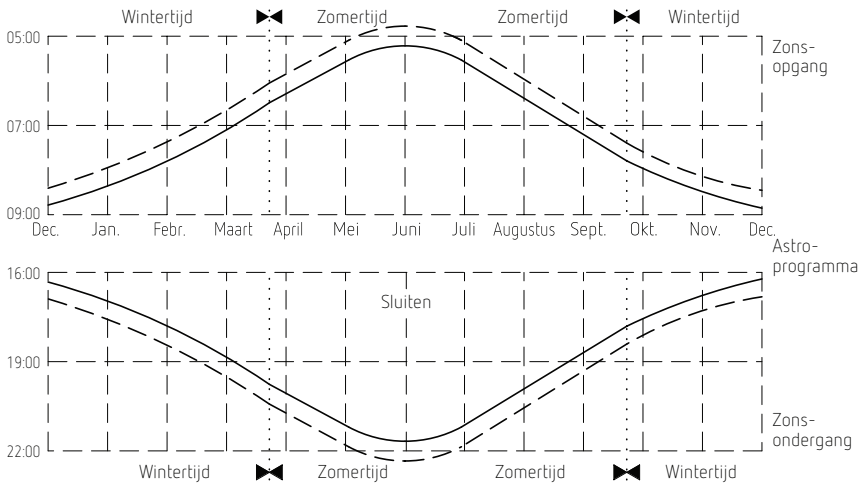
Wintertijd Zomertijd Zomertijd Wintertijd

05:00
07:00
09:00

Zons-
opgang

Dec. Jan. Febr. Maart April Mei Juni Juli Augustus Sept. Okt. Nov. Dec.

Astro-
programma

16:00
19:00
22:00

Sluiten

Zons-
ondergang

Wintertijd Zomertijd Zomertijd Wintertijd